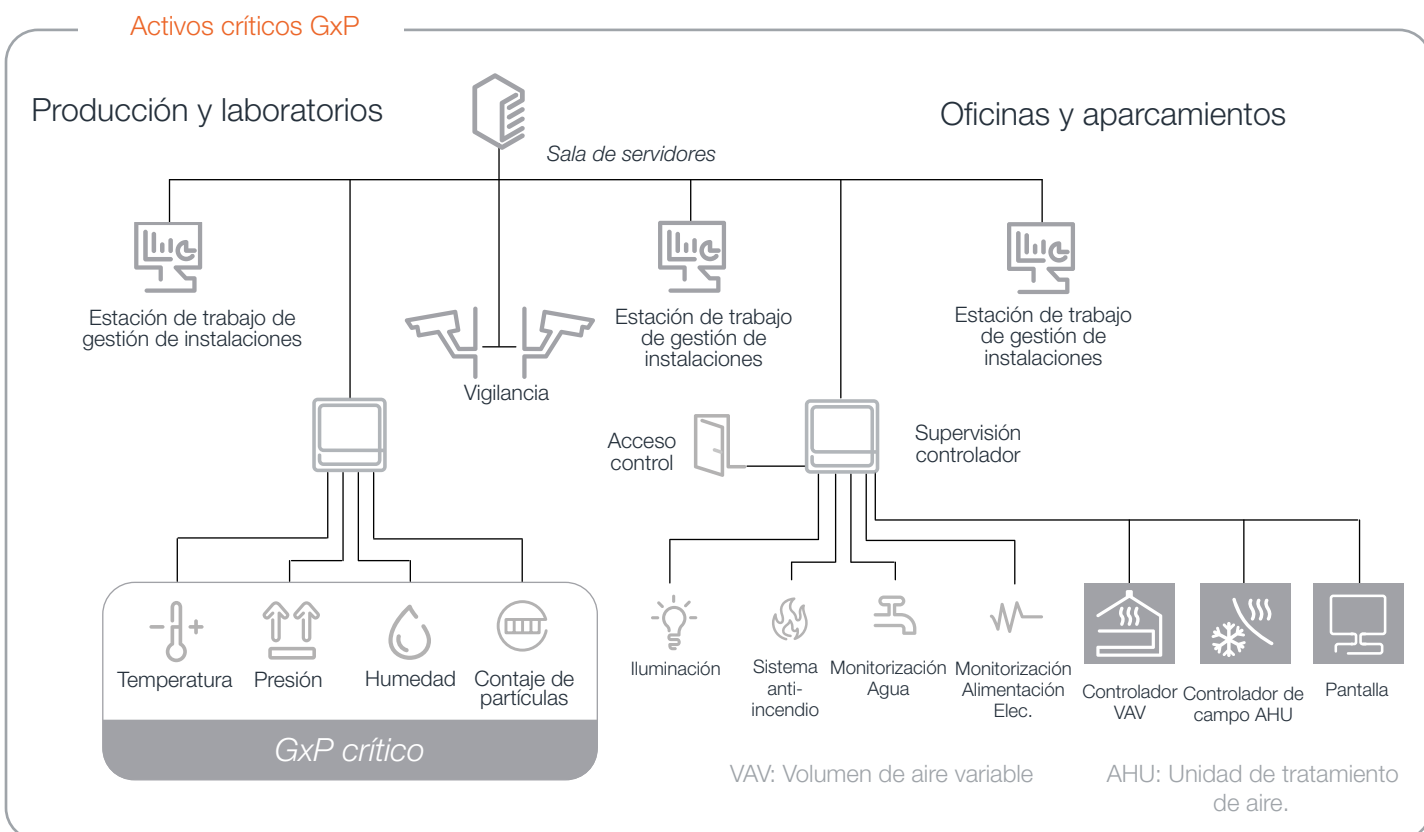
Activos críticos GxP

Producción y laboratorios

Sala de servidores

Oficinas y aparcamientos

Estación de trabajo de gestión de instalaciones

Vigilancia

Estación de trabajo de gestión de instalaciones

Estación de trabajo de gestión de instalaciones

Acceso control

Supervisión controlador

Temperatura

Presión

Humedad

Contaje de partículas

GxP crítico

Iluminación

Sistema anti-incendio

Monitorización Agua

Monitorización Alimentación Elec.

Controlador VAV

Controlador de campo AHU

Pantalla

VAV: Volumen de aire variable

AHU: Unidad de tratamiento de aire.